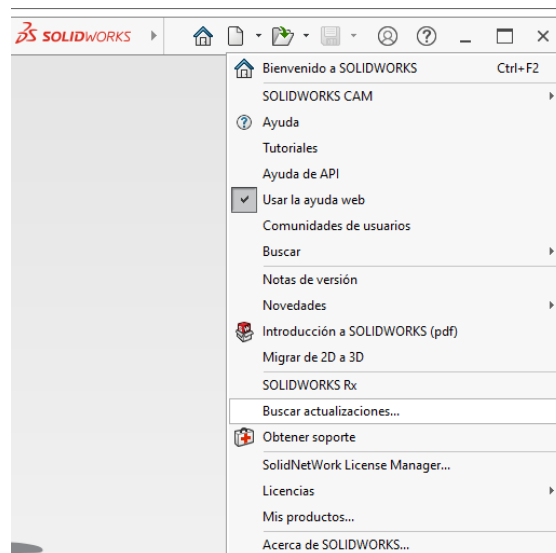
SOLIDWORKS

Bienvenido a SOLIDWORKS Ctrl+F2
SOLIDWORKS CAM
Ayuda
Tutoriales
Ayuda de API
Usar la ayuda web
Comunidades de usuarios
Buscar
Notas de versión
Novedades
Introducción a SOLIDWORKS (pdf)
Migrar de 2D a 3D
SOLIDWORKS Rx
Buscar actualizaciones...
Obtener soporte
SolidNetWork License Manager...
Licencias
Mis productos...
Acerca de SOLIDWORKS...